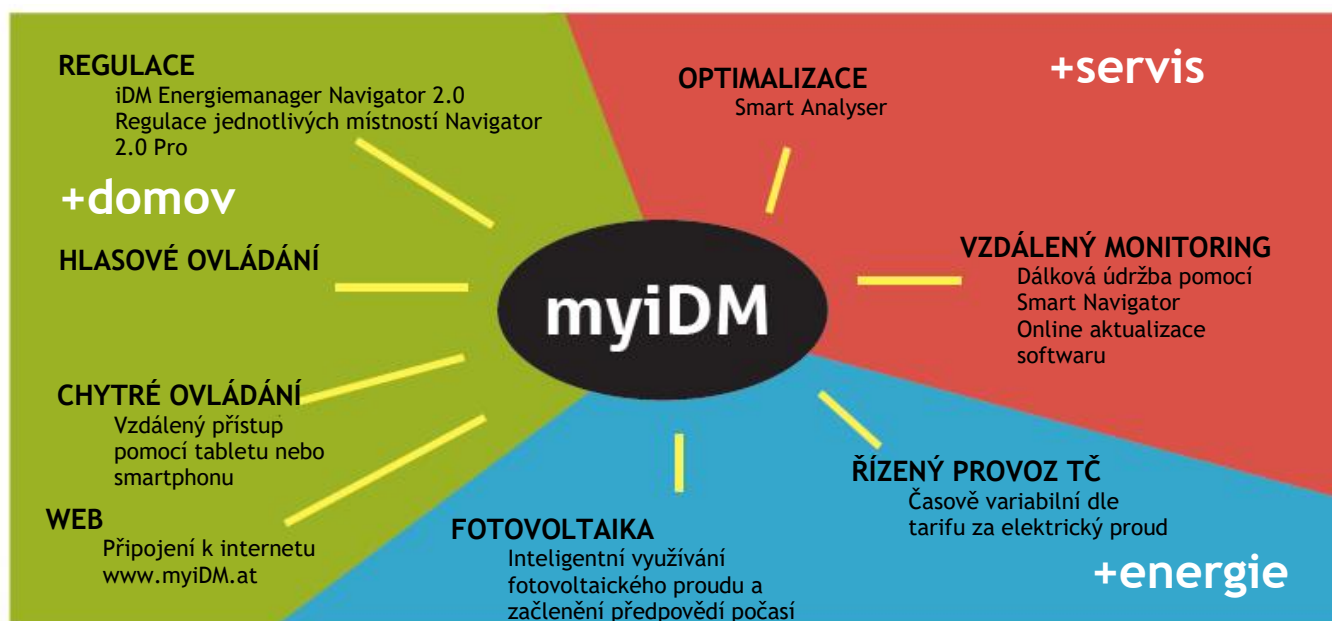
REGULACE
iDM Energiemanager Navigator 2.0
Regulace jednotlivých místností Navigator 2.0 Pro

+domov

HLASOVÉ OVLÁDÁNÍ

CHYTRÉ OVLÁDÁNÍ
Vzdálený přístup pomocí tabletu nebo smartphonu

WEB
Připojení k internetu
www.myiDM.at

OPTIMALIZACE
Smart Analyser

+servis

VZDÁLENÝ MONITORING
Dálková údržba pomocí Smart Navigator
Online aktualizace softwaru

myiDM

ŘÍZENÝ PROVOZ TČ
Časově variabilní dle tarifu za elektrický proud

FOTOVOLTAIKA
Inteligentní využívání fotovoltaického proudu a začlenění předpovědí počasí

+energie